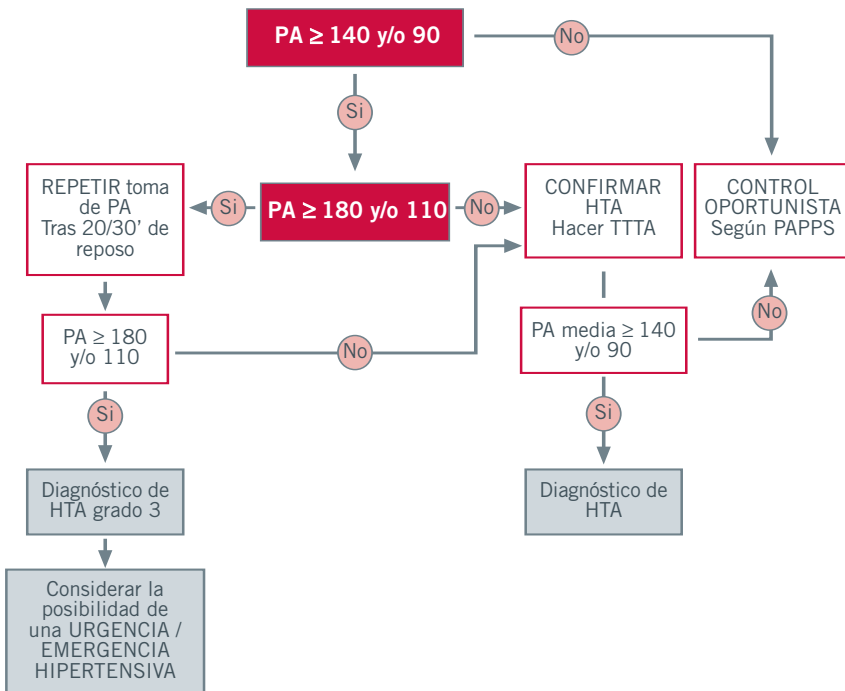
PA ≥ 140 y/o 90

No

Si

REPETIR toma de PA Tras 20/30' de reposo

Si

PA ≥ 180 y/o 110

No

CONFIRMAR HTA Hacer TTTA

CONTROL OPORTUNISTA Según PAPPS

PA ≥ 180 y/o 110

No

PA media ≥ 140 y/o 90

No

Si

Si

Diagnóstico de HTA grado 3

Diagnóstico de HTA

Considerar la posibilidad de una URGENCIA / EMERGENCIA HIPERTENSIVA